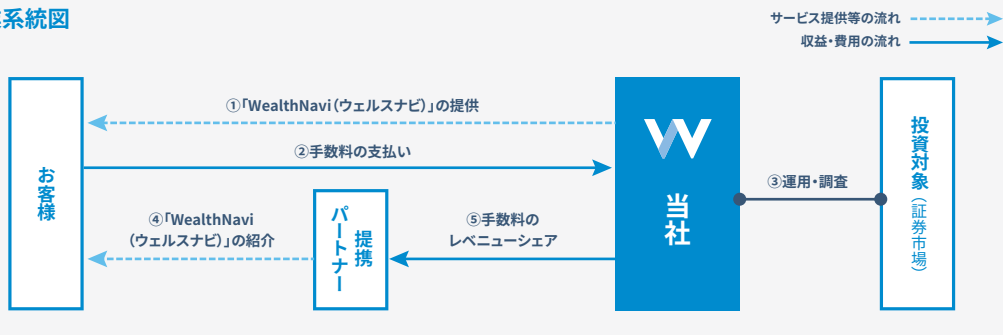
系統図

サービス提供等の流れ
収益・費用の流れ

お客様

①「WealthNavi（ウェルスナビ）」の提供

②手数料の支払い

④「WealthNavi（ウェルスナビ）」の紹介

提携パートナー

⑤手数料のレベニューシェア

当社

③運用・調査

投資対象（証券市場）